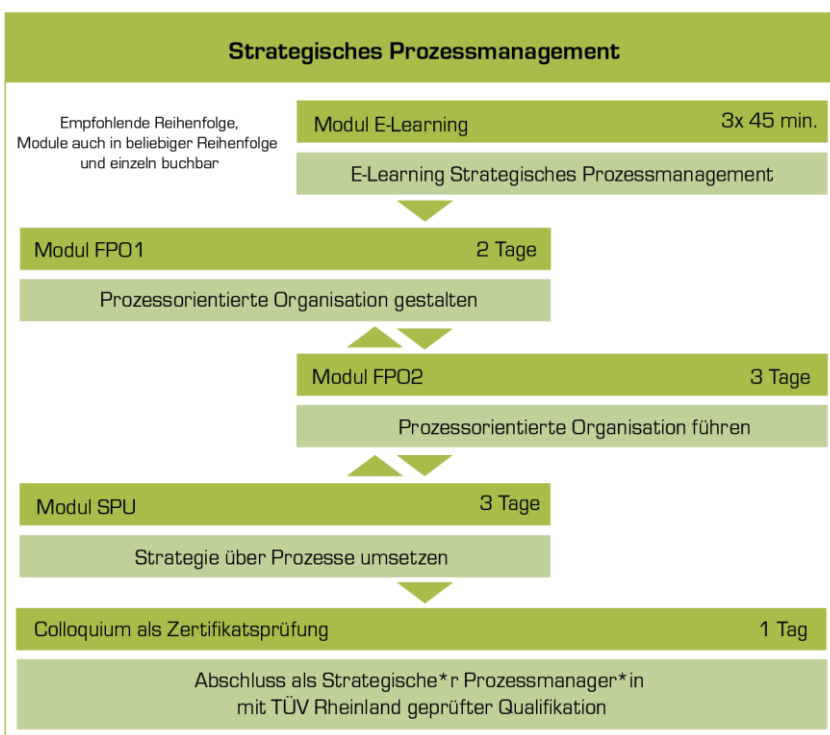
Strategisches Prozessmanagement

Empfohlende Reihenfolge, Module auch in beliebiger Reihenfolge und einzeln buchbar

Modul E-Learning 3x 45 min.

E-Learning Strategisches Prozessmanagement

Modul FPO1 2 Tage

Prozessorientierte Organisation gestalten

Modul FPO2 3 Tage

Prozessorientierte Organisation führen

Modul SPU 3 Tage

Strategie über Prozesse umsetzen

Colloquium als Zertifikatsprüfung 1 Tag

Abschluss als Strategische*r Prozessmanager*in mit TÜV Rheinland geprüfter Qualifikation